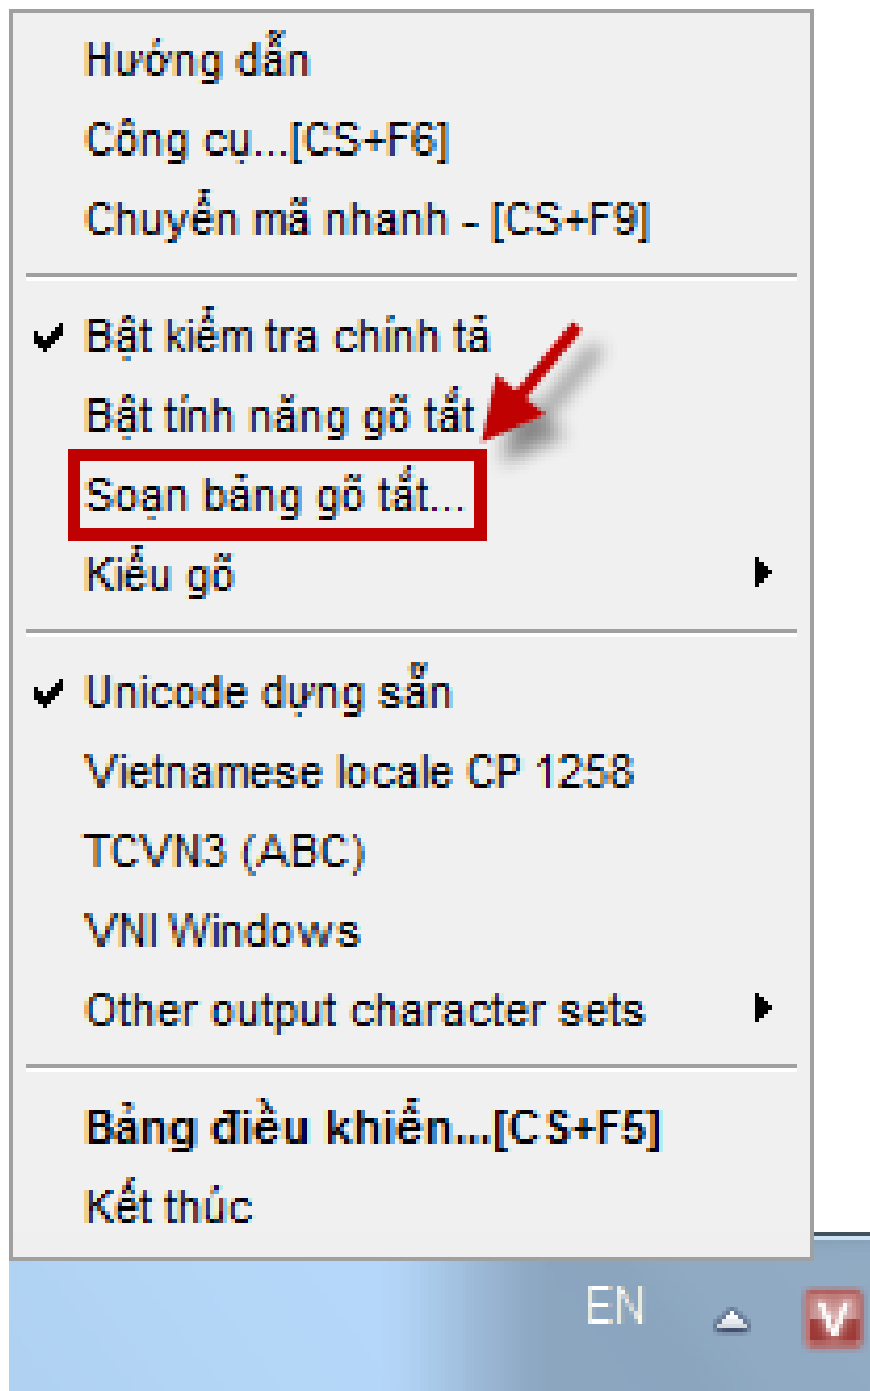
Hướng dẫn
Công cụ...[CS+F6]
Chuyển mã nhanh - [CS+F9]

Bật kiểm tra chính tả
Bật tính năng gõ tắt
Soạn bảng gõ tắt...
Kiểu gõ

Unicode dựng sẵn
Vietnamese locale CP 1258
TCVN3 (ABC)
VNI Windows
Other output character sets

Bảng điều khiển...[CS+F5]
Kết thúc

EN
V